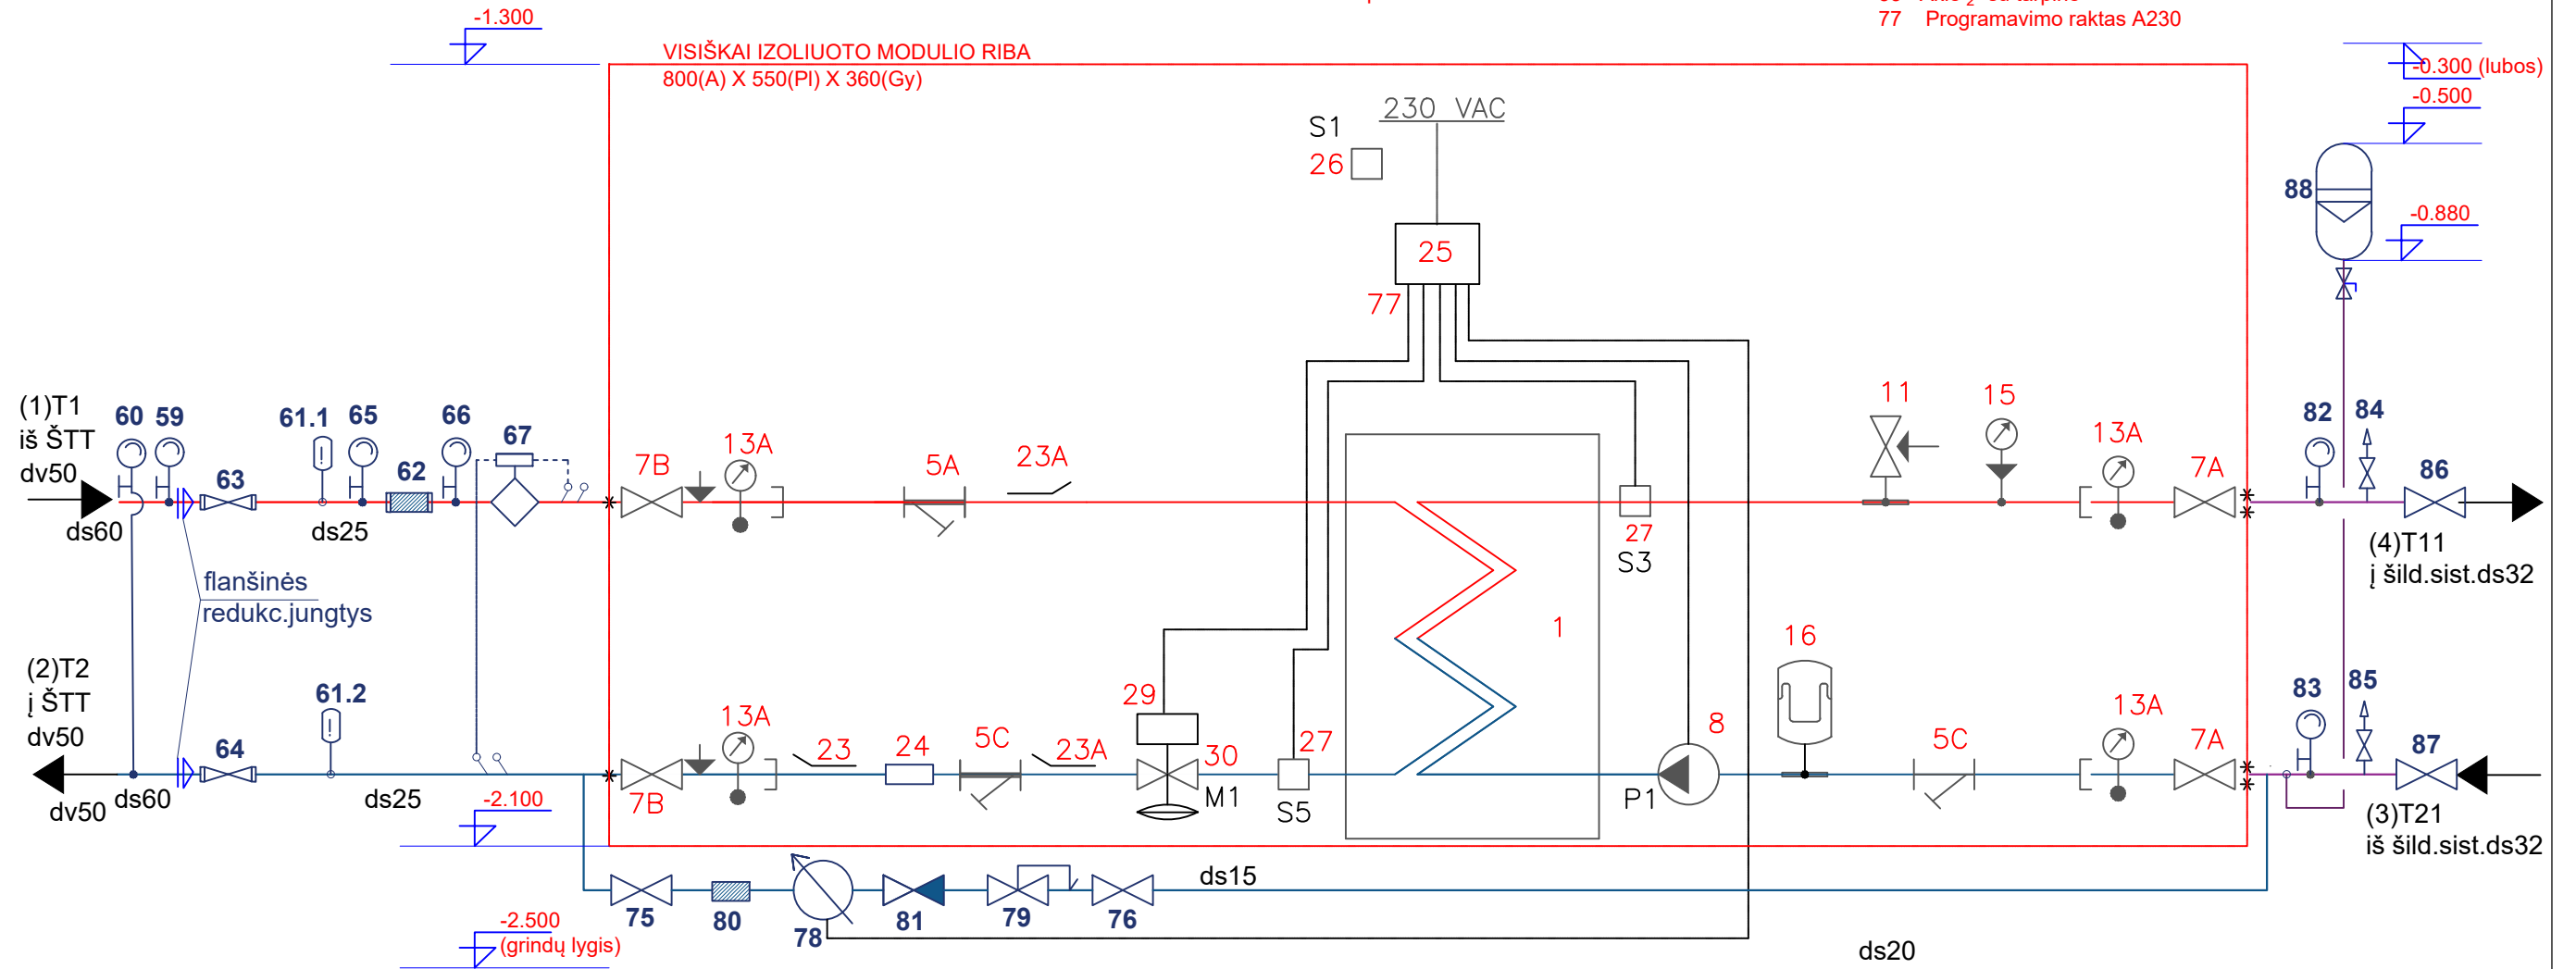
-1.300

77 Programavimo raktas A230

VISIŠKAI IZOLIUOTO MODULIO RIBA
800(A) X 550(Pl) X 360(Gy)

-0.300 (lubos)
-0.500
88
-0.880

S1
26
230 VAC
25
77

(1)T1
iš ŠTT
dv50
60 59 63 61.1 65 62 66 67
ds60 ds25
7B 13A 5A 23A
27
S3
11 15 13A 7A
82 84 86
(4)T11
į šild.sist.ds32

flanšinės
redukc.jungtys

1
16

(2)T2
į ŠTT
dv50
61.2
64
dv50 ds60 ds25
13A 23 24 5C 23A 29 30 M1 27 S5 8 P1
7B
-2.100
5C 13A 7A
83 85 87
(3)T21
iš šild.sist.ds32

75 80 78 81 79 76
ds15
-2.500
(grindų lygis)
ds20